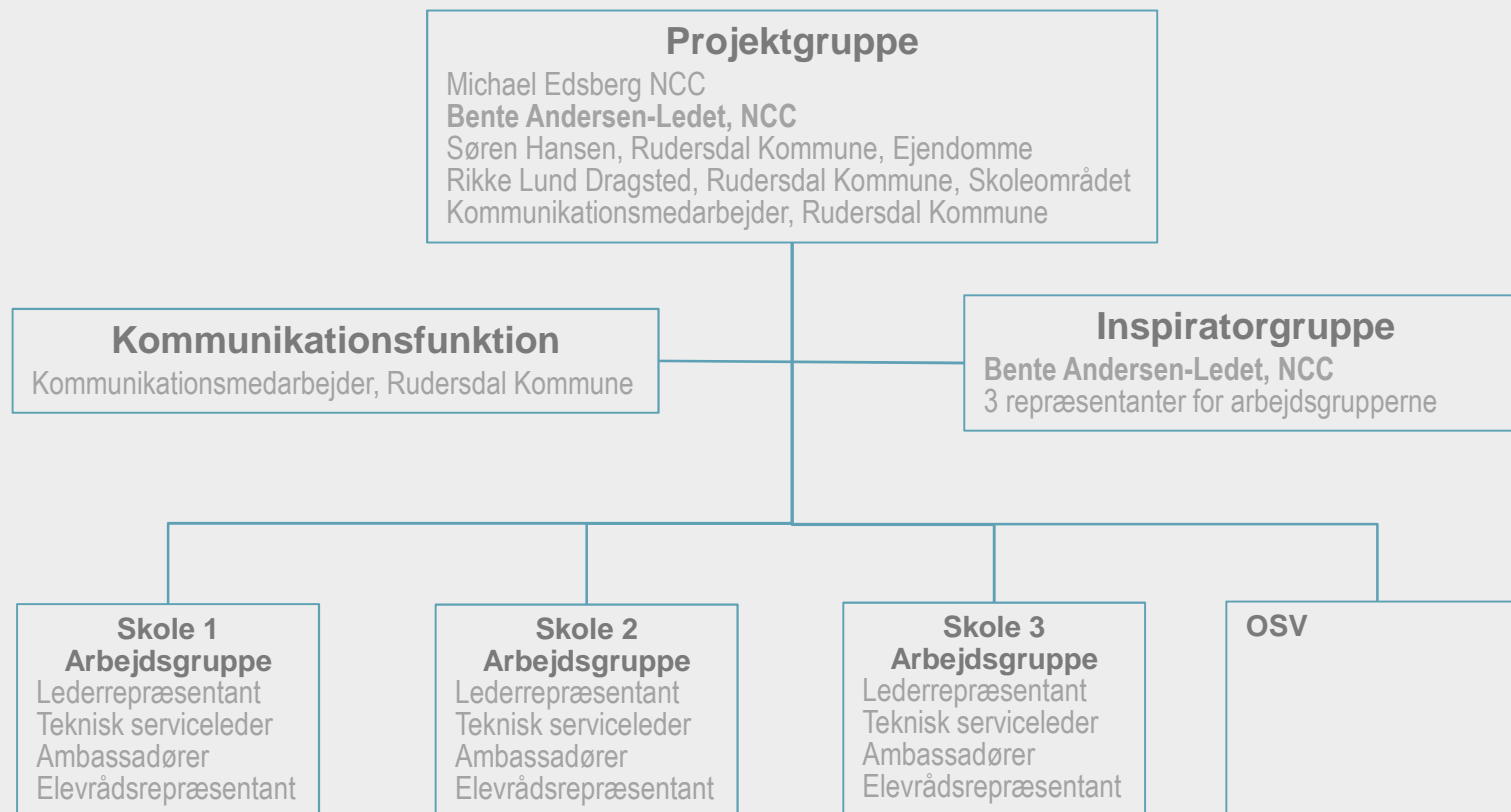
Projektgruppe
Michael Edsberg NCC
Bente Andersen-Ledet, NCC
Søren Hansen, Rudersdal Kommune, Ejendomme
Rikke Lund Dragsted, Rudersdal Kommune, Skoleområdet
Kommunikationsmedarbejder, Rudersdal Kommune

Kommunikationsfunktion
Kommunikationsmedarbejder, Rudersdal Kommune

Inspiratorgruppe
Bente Andersen-Ledet, NCC
3 repræsentanter for arbejdsgrupperne

Skole 1
Arbejdsgruppe
Lederrepræsentant
Teknisk serviceleder
Ambassadører
Elevrådsrepræsentant

Skole 2
Arbejdsgruppe
Lederrepræsentant
Teknisk serviceleder
Ambassadører
Elevrådsrepræsentant

Skole 3
Arbejdsgruppe
Lederrepræsentant
Teknisk serviceleder
Ambassadører
Elevrådsrepræsentant

OSV